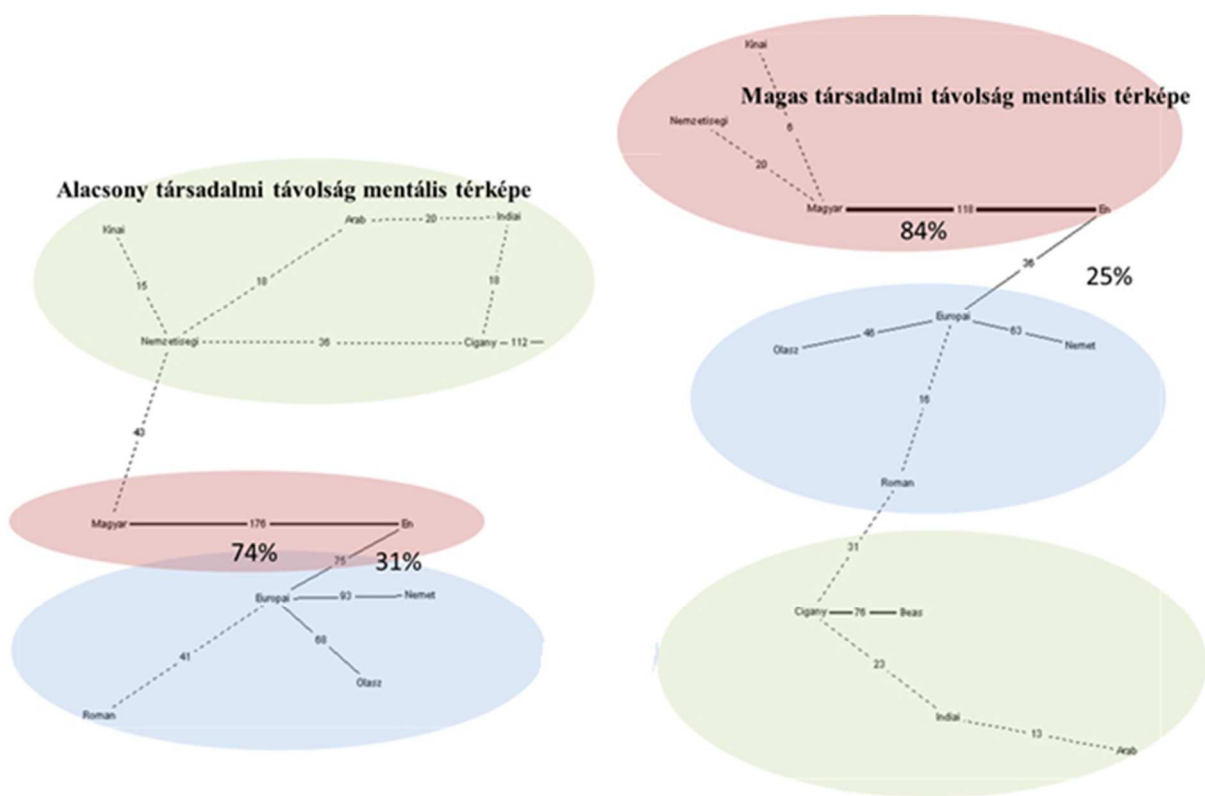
Kinai
Magas társadalmi távolság mentális térképe
Nemzetisegi
8
20
Magyar
118
En
84%
36
25%
Europai
Olasz
46
63
Nemet
16
Roman
31
Cigany
76
Beas
23
Indiai
13
Arab

Alacsony társadalmi távolság mentális térképe
Kinai
Arab
20
Indiai
15
18
18
Nemzetisegi
36
Cigany
112
43
Magyar
176
En
74%
75
31%
Europai
93
Nemet
41
68
Olasz
Roman